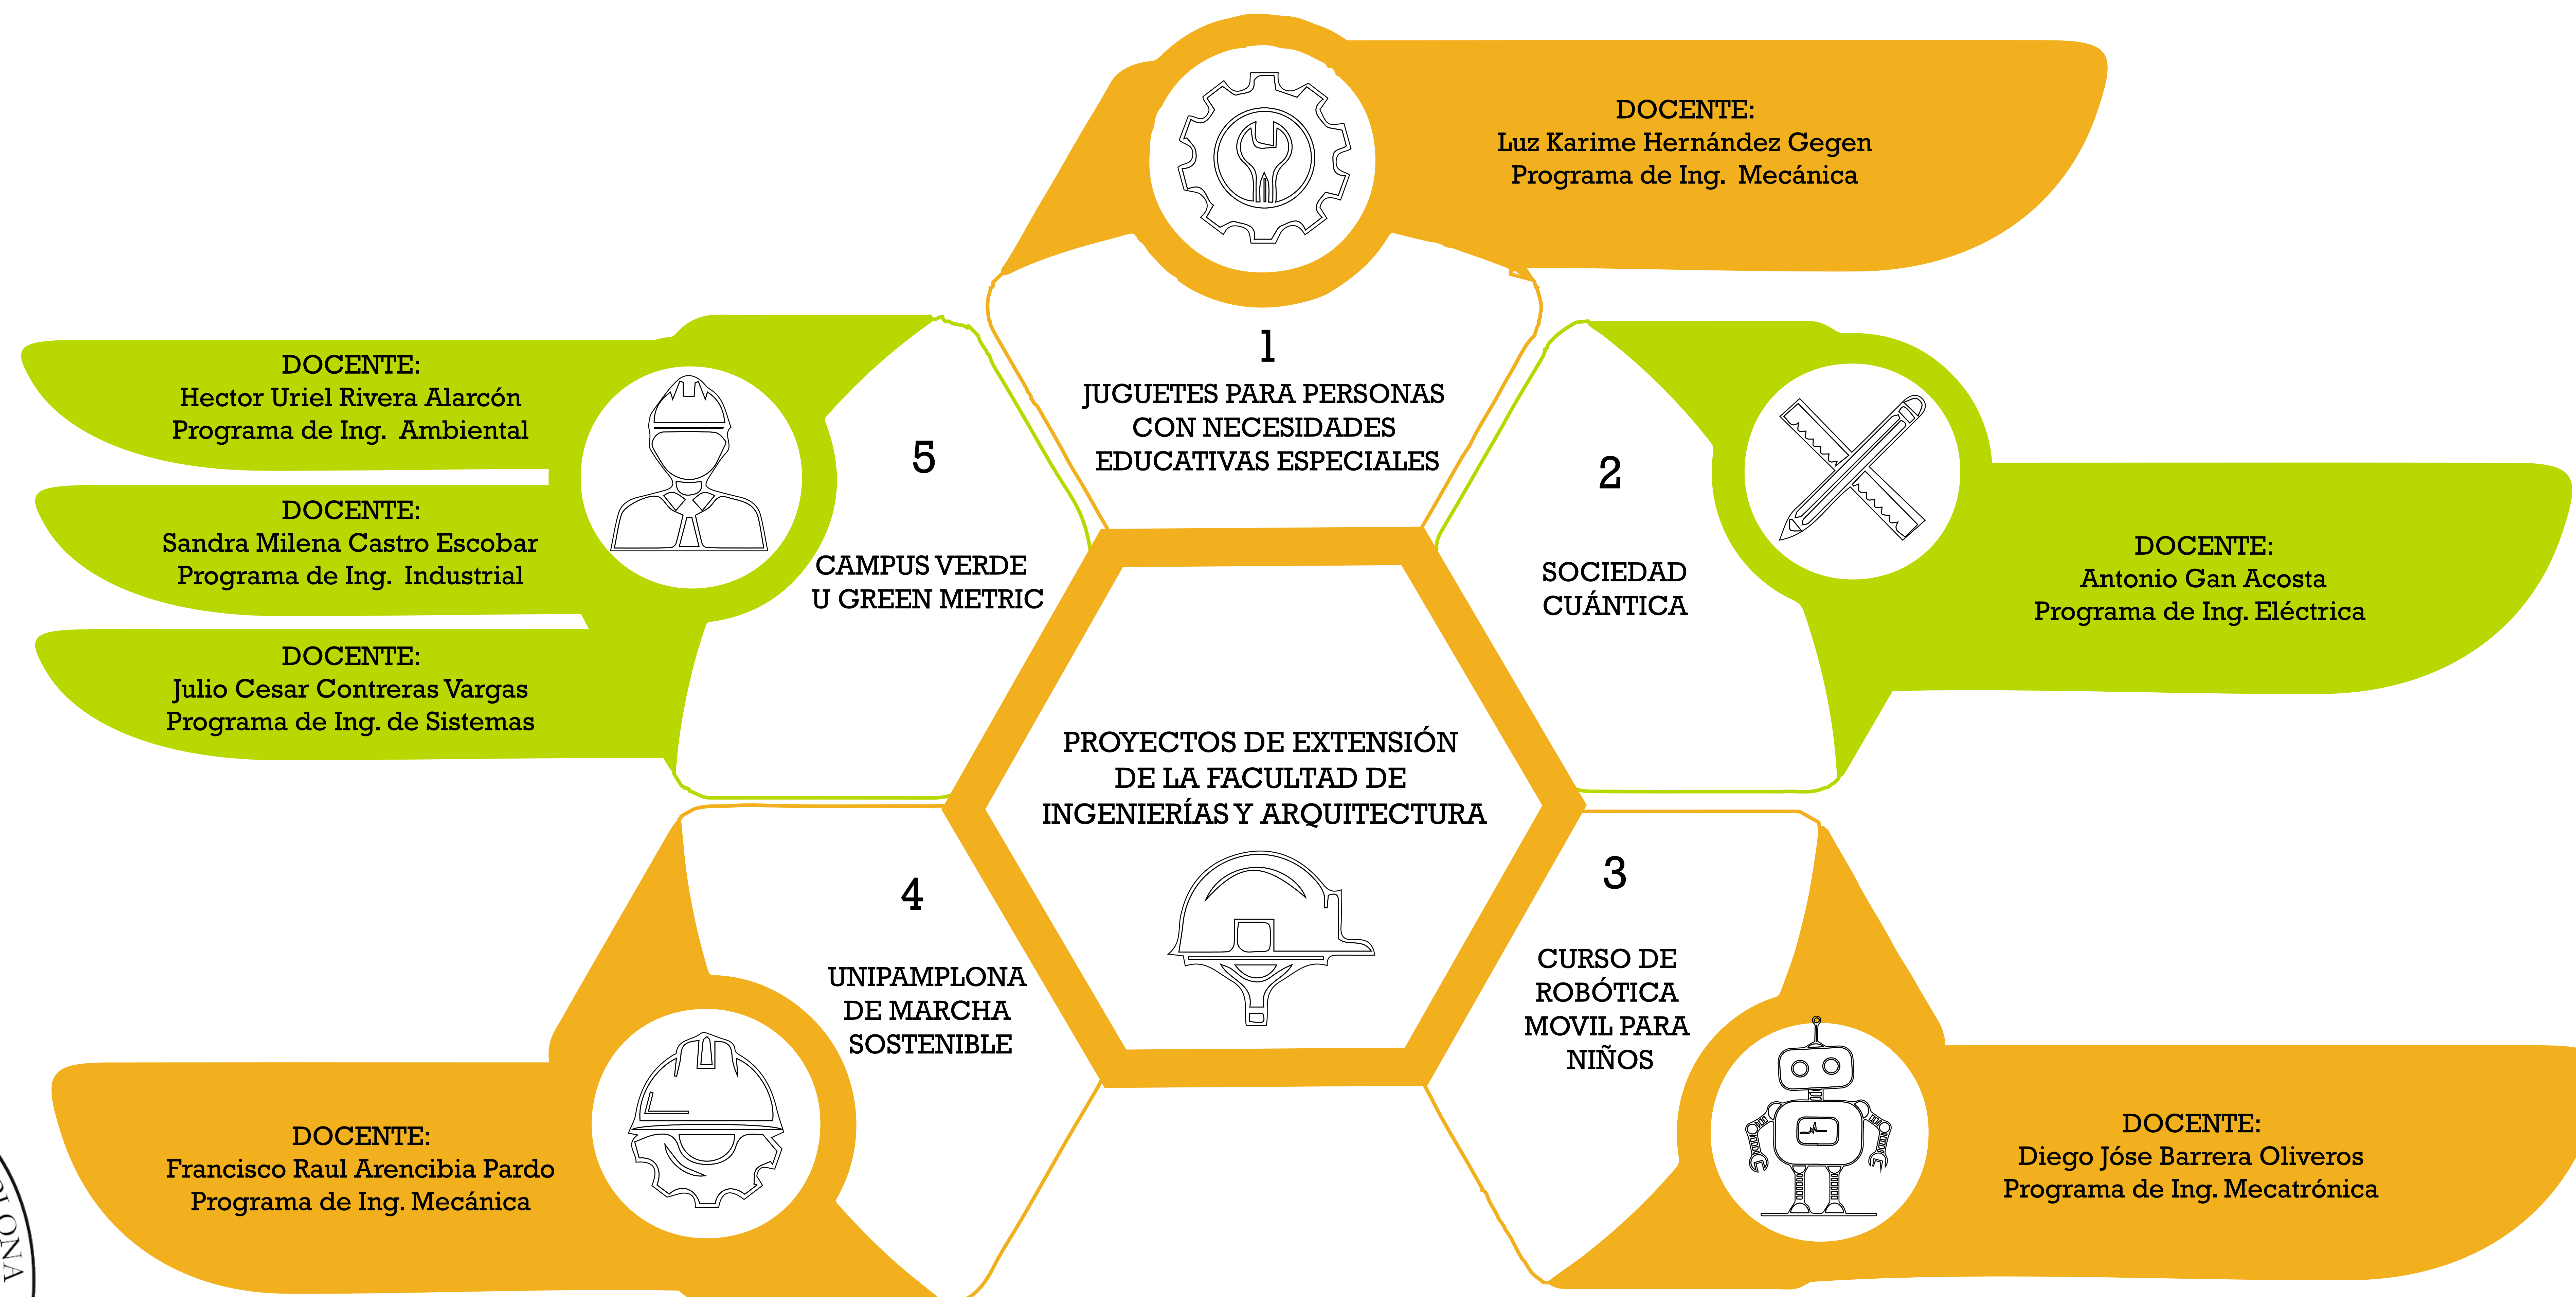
PROYECTOS DE EXTENSIÓN DE LA FACULTAD DE INGENIERÍAS Y ARQUITECTURA

1
JUGUETES PARA PERSONAS CON NECESIDADES EDUCATIVAS ESPECIALES

DOCENTE:
Luz Karime Hernández Gegen
Programa de Ing. Mecánica

2
SOCIEDAD CUÁNTICA

DOCENTE:
Antonio Gan Acosta
Programa de Ing. Eléctrica

3
CURSO DE ROBÓTICA MOVIL PARA NIÑOS

DOCENTE:
Diego Jóse Barrera Oliveros
Programa de Ing. Mecatrónica

4
UNIPAMPLONA DE MARCHA SOSTENIBLE

DOCENTE:
Francisco Raul Arencibia Pardo
Programa de Ing. Mecánica

5
CAMPUS VERDE U GREEN METRIC

DOCENTE:
Hector Uriel Rivera Alarcón
Programa de Ing. Ambiental

DOCENTE:
Sandra Milena Castro Escobar
Programa de Ing. Industrial

DOCENTE:
Julio Cesar Contreras Vargas
Programa de Ing. de Sistemas

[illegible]LONA